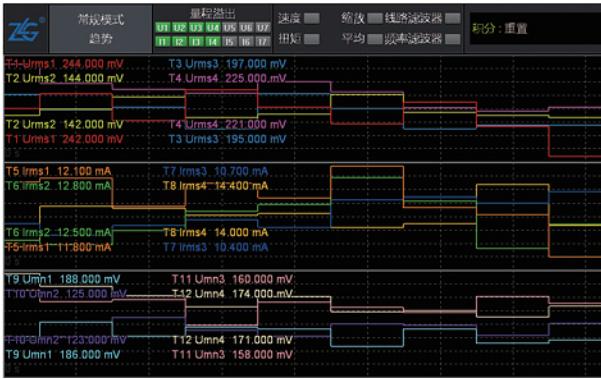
常规模式
趋势
量程溢出
U1 U2 U3 U4 U5 U6 U7
I1 I2 I3 I4 I5 I6 I7
速度
扭矩
谐波
平均
线路滤波器
频率滤波器
积分：重置

T1 Urms1 244.000 mV
T2 Urms2 144.000 mV
T3 Urms3 197.000 mV
T4 Urms4 225.000 mV
T2 Urms2 142.000 mV
T1 Urms1 242.000 mV
T4 Urms4 221.000 mV
T3 Urms3 195.000 mV

T5 Irms1 12.100 mA
T6 Irms2 12.800 mA
T7 Irms3 10.700 mA
T8 Irms4 14.400 mA
T6 Irms2 12.500 mA
T5 Irms1 11.800 mA
T8 Irms4 14.000 mA
T7 Irms3 10.400 mA

T9 Umn1 188.000 mV
T10 Umn2 125.000 mV
T11 Umn3 160.000 mV
T12 Umn4 174.000 mV
T10 Umn2 123.000 mV
T9 Umn1 186.000 mV
T12 Umn4 171.000 mV
T11 Umn3 158.000 mV